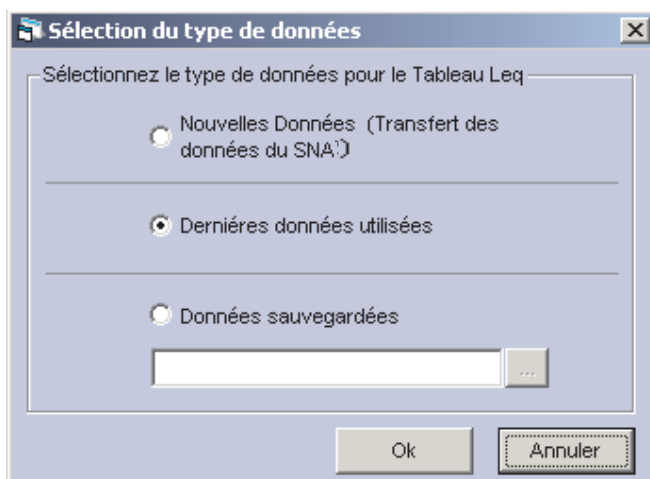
Sélection du type de données

X

Sélectionnez le type de données pour le Tableau Leq

Nouvelles Données (Transfert des données du SNA)

Derniéres données utilisées

Données sauvegardées

...

Ok

Annuler